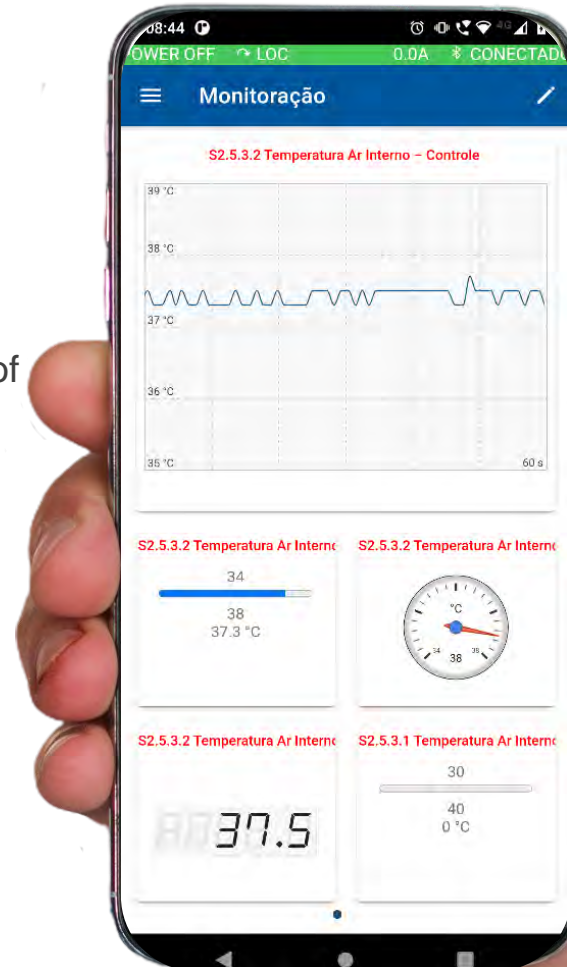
of

08:44

OWER OFF LOC 0.0A CONECTAD

Monitoração

S2.5.3.2 Temperatura Ar Interno - Controle

39 °C
38 °C
37 °C
36 °C
35 °C
60 s

S2.5.3.2 Temperatura Ar Interno

34
38
37.3 °C

S2.5.3.2 Temperatura Ar Interno

°C
34
38
38

S2.5.3.2 Temperatura Ar Interno

37.5

S2.5.3.1 Temperatura Ar Interno

30
40
0 °C